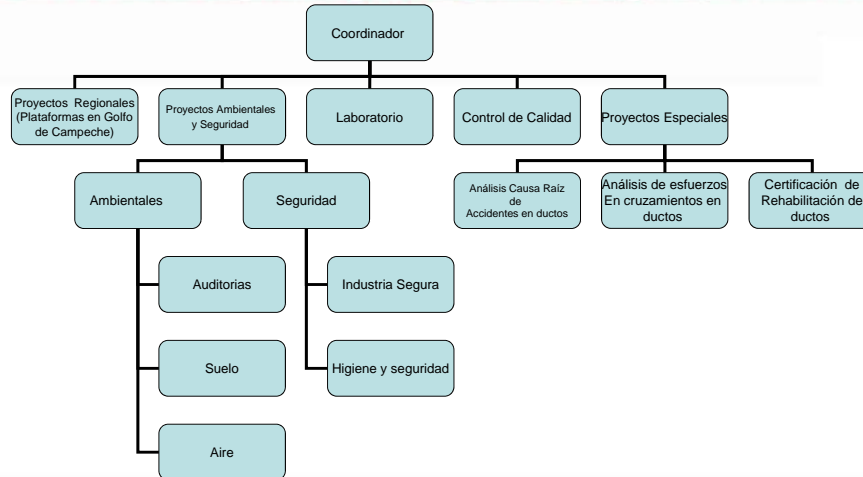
Coordinador

Proyectos Regionales (Plataformas en Golfo de Campeche)

Proyectos Ambientales y Seguridad

Laboratorio

Control de Calidad

Proyectos Especiales

Ambientales

Seguridad

Análisis Causa Raíz de Accidentes en ductos

Análisis de esfuerzos En cruzamientos en ductos

Certificación de Rehabilitación de ductos

Auditorias

Industria Segura

Suelo

Higiene y seguridad

Aire